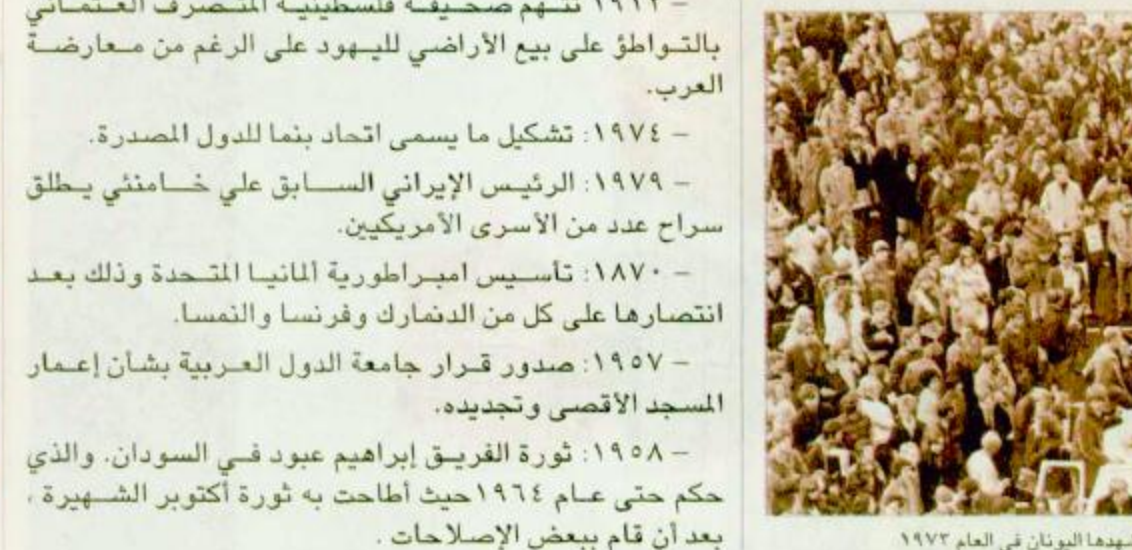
– ١٩١١ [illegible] صحيفة فلسطينية المتصرف العثماني بالتواطؤ على بيع الأراضي لليهود على الرغم من معارضة العرب.

– ١٩٧٤: تشكيل ما يسمى اتحاد بنما للدول المصدرة.

– ١٩٧٩: الرئيس الإيراني السابق علي خامنئي يطلق سراح عدد من الأسرى الأمريكيين.

– ١٨٧٠: تأسيس امبراطورية ألمانيا المتحدة وذلك بعد انتصارها على كل من الدنمارك وفرنسا والنمسا.

– ١٩٥٧: صدور قرار جامعة الدول العربية بشأن إعمار المسجد الأقصى وتجديده.

– ١٩٥٨: ثورة الفريق إبراهيم عبود في السودان. والذي حكم حتى عام ١٩٦٤حيث أطاحت به ثورة أكتوبر الشهيرة ، بعد أن قام ببعض الإصلاحات .

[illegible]يهدها اليونان في العام ١٩٧٣